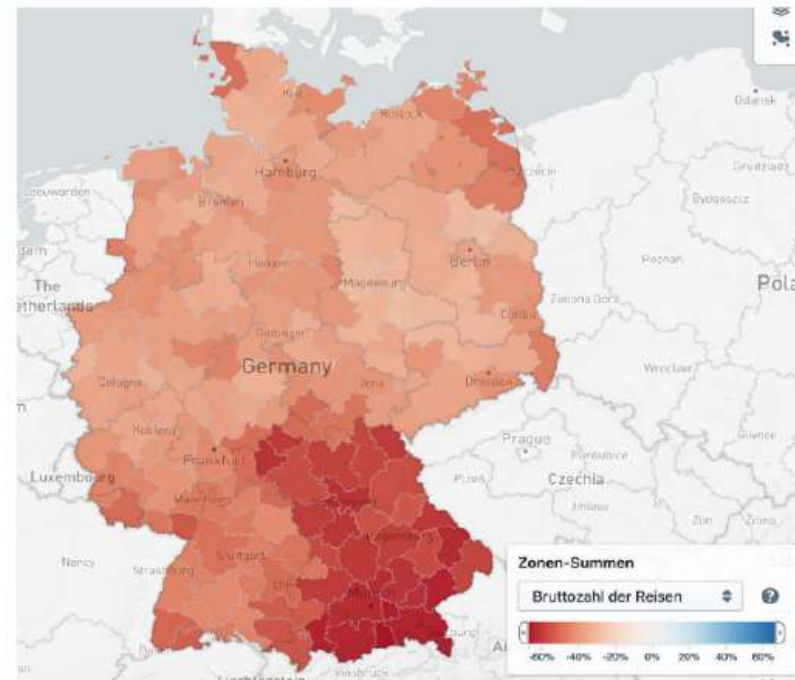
Gdańsk
Kiel
Rostock
Hamburg
Szczecin
Grudziądz
Leeuwarden
Bremen
Bydgoszcz
dam
Hannover
Berlin
Poznań
The
etherlands
Magdeburg
Zielona Góra
Pola
Cottbus
Göttingen
Germany
Cologne
Jena
Dresden
Wrocław
Koblenz
Prague
Frankfurt
Pardubice
Luxembourg
Plzeň
Czechia
Mannheim
Jihlava
Zlín
Nancy
Strasbourg
Stuttgart
Munich
Zonen-Summen
Bruttozahl der Reisen
-60%
-40%
-20%
0%
20%
40%
60%